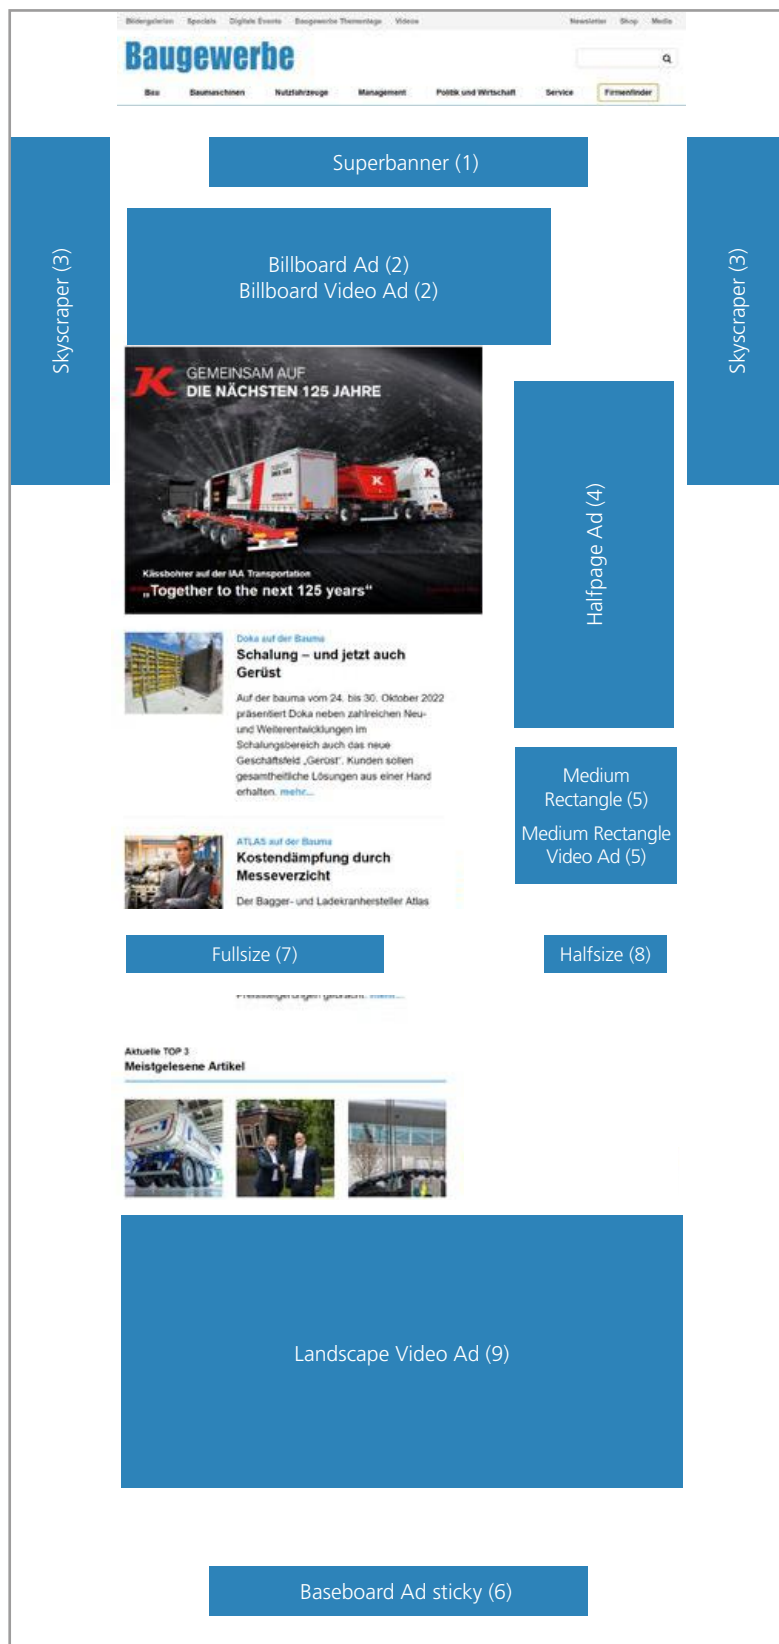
Bildergalerien Specials Digitale Events Baugewerbe Thementage Videos Newsletter Shop Media

Baugewerbe

Bau Baumaschinen Nutzfahrzeuge Management Politik und Wirtschaft Service Firmenfinder

Superbanner (1)

Skyscraper (3)

Billboard Ad (2)
Billboard Video Ad (2)

Skyscraper (3)

GEMEINSAM AUF
DIE NÄCHSTEN 125 JAHRE

Kässbohrer auf der IAA Transportation
„Together to the next 125 years"

Halfpage Ad (4)

Doka auf der Bauma
Schalung – und jetzt auch Gerüst

Auf der bauma vom 24. bis 30. Oktober 2022 präsentiert Doka neben zahlreichen Neu- und Weiterentwicklungen im Schalungsbereich auch das neue Geschäftsfeld „Gerüst". Kunden sollen gesamtheitliche Lösungen aus einer Hand erhalten. mehr...

Medium Rectangle (5)

Medium Rectangle Video Ad (5)

ATLAS auf der Bauma
Kostendämpfung durch Messeverzicht

Der Bagger- und Ladekranhersteller Atlas

Fullsize (7)

Halfsize (8)

Aktuelle TOP 3
Meistgelesene Artikel

Landscape Video Ad (9)

Baseboard Ad sticky (6)